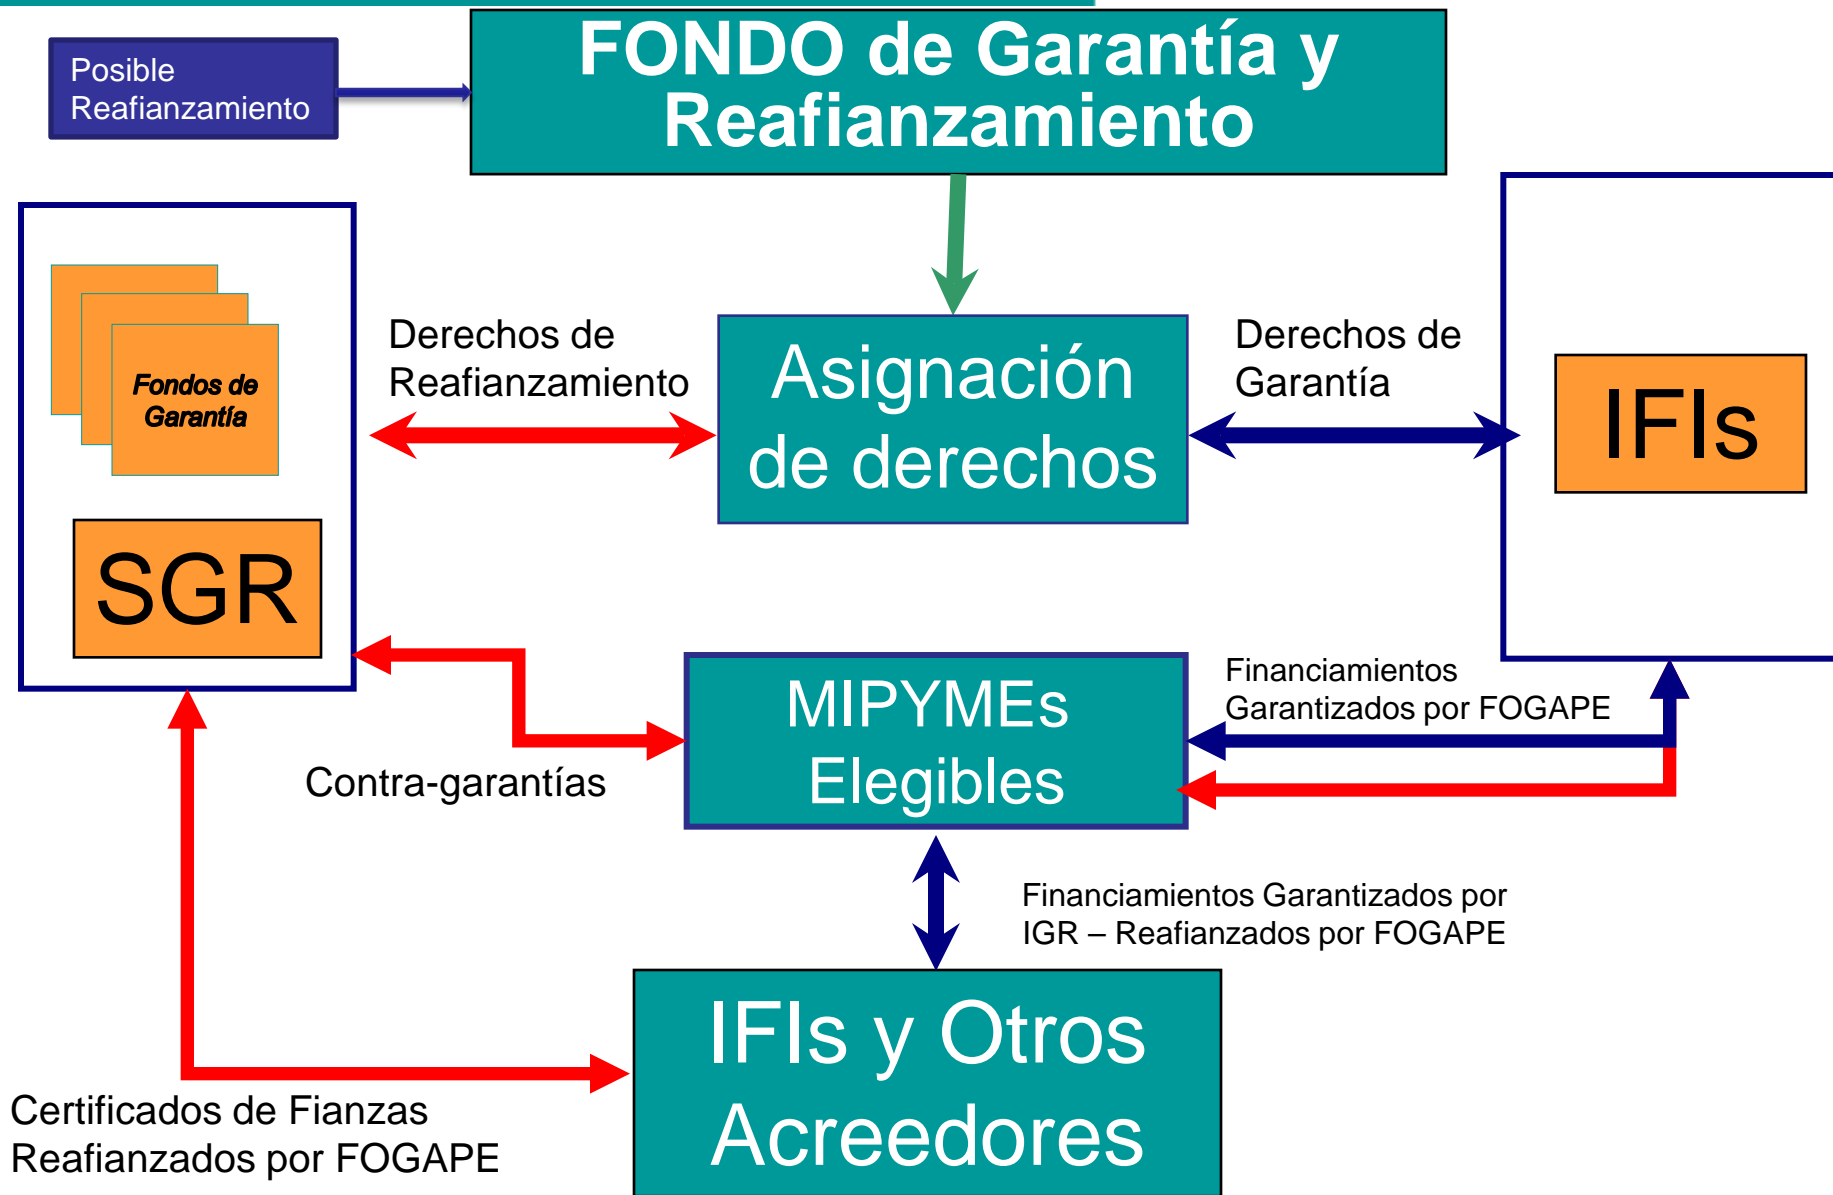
Posible Reafianzamiento

FONDO de Garantía y Reafianzamiento

Fondos de Garantía

SGR

Derechos de Reafianzamiento

Asignación de derechos

Derechos de Garantía

IFIs

MIPYMEs Elegibles

Financiamientos Garantizados por FOGAPE

Contra-garantías

Financiamientos Garantizados por IGR – Reafianzados por FOGAPE

IFIs y Otros Acreedores

Certificados de Fianzas Reafianzados por FOGAPE